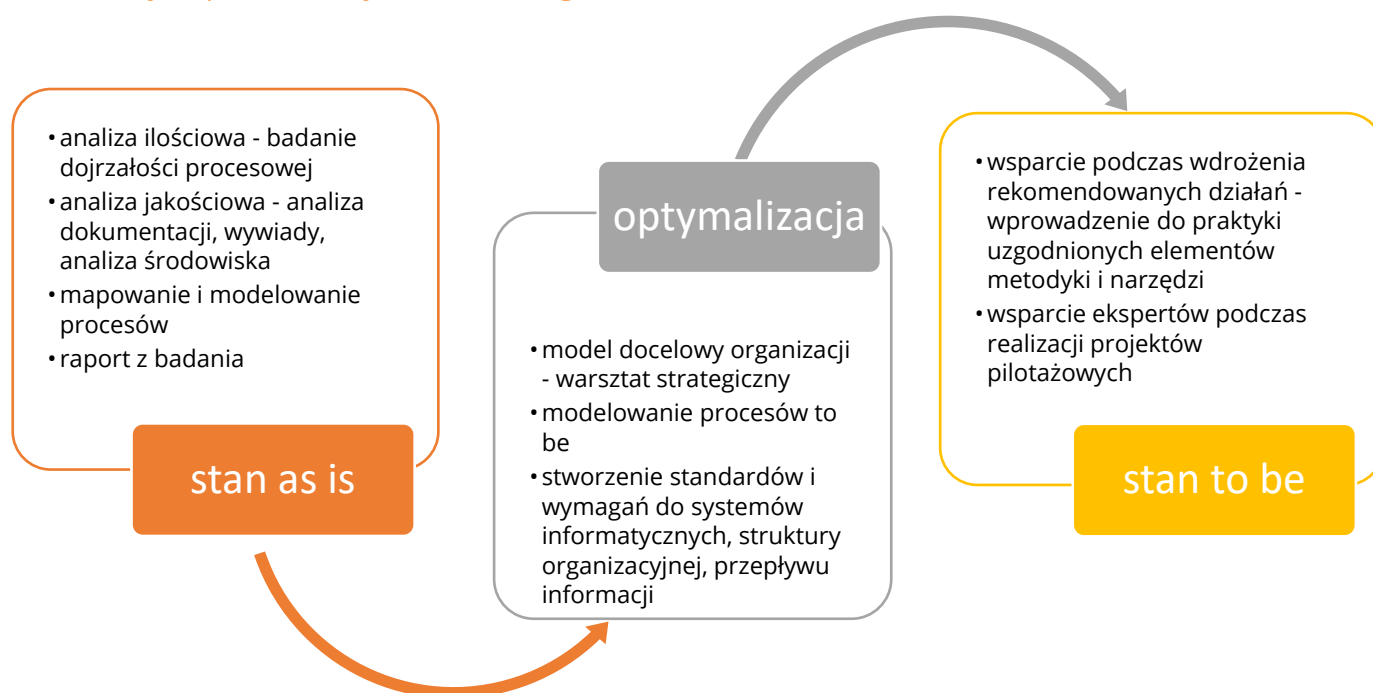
• analiza ilościowa - badanie dojrzałości procesowej
• analiza jakościowa - analiza dokumentacji, wywiady, analiza środowiska
• mapowanie i modelowanie procesów
• raport z badania

stan as is

optymalizacja

• model docelowy organizacji - warsztat strategiczny
• modelowanie procesów to be
• stworzenie standardów i wymagań do systemów informatycznych, struktury organizacyjnej, przepływu informacji

• wsparcie podczas wdrożenia rekomendowanych działań - wprowadzenie do praktyki uzgodnionych elementów metodyki i narzędzi
• wsparcie ekspertów podczas realizacji projektów pilotażowych

stan to be